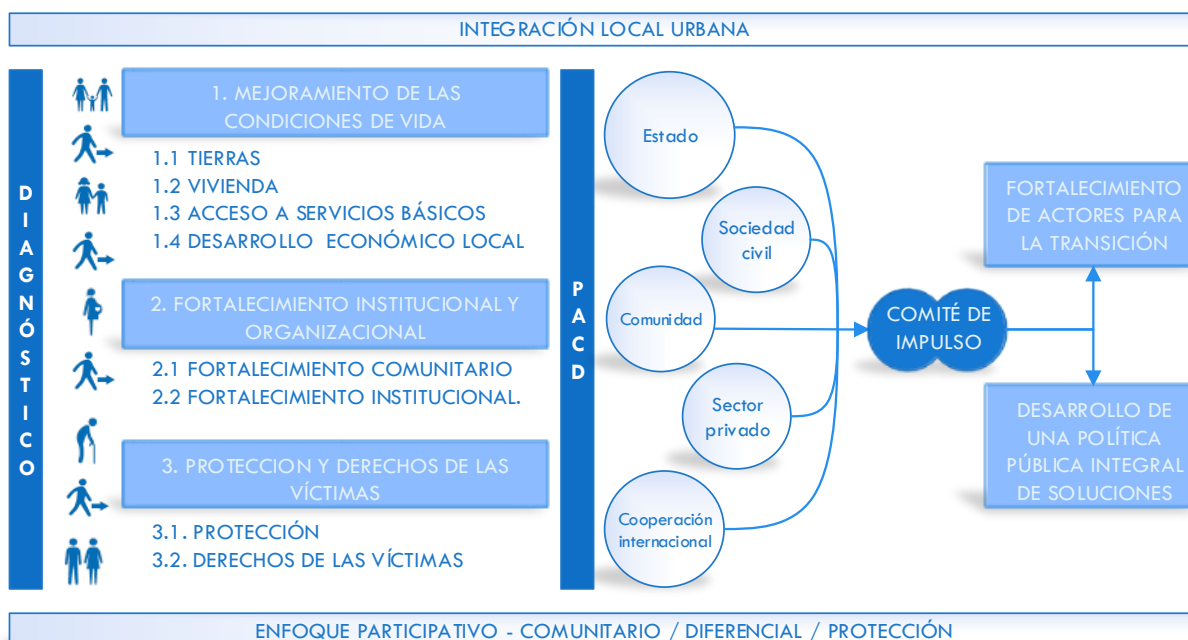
INTEGRACIÓN LOCAL URBANA

DIAGNÓSTICO

1. MEJORAMIENTO DE LAS CONDICIONES DE VIDA

1.1 TIERRAS
1.2 VIVIENDA
1.3 ACCESO A SERVICIOS BÁSICOS
1.4 DESARROLLO ECONÓMICO LOCAL

2. FORTALECIMIENTO INSTITUCIONAL Y ORGANIZACIONAL

2.1 FORTALECIMIENTO COMUNITARIO
2.2 FORTALECIMIENTO INSTITUCIONAL.

3. PROTECCION Y DERECHOS DE LAS VÍCTIMAS

3.1. PROTECCIÓN
3.2. DERECHOS DE LAS VÍCTIMAS

PACD

Estado
Sociedad civil
Comunidad
Sector privado
Cooperación internacional

COMITÉ DE IMPULSO

FORTALECIMIENTO DE ACTORES PARA LA TRANSICIÓN

DESARROLLO DE UNA POLÍTICA PÚBLICA INTEGRAL DE SOLUCIONES

ENFOQUE PARTICIPATIVO - COMUNITARIO / DIFERENCIAL / PROTECCIÓN